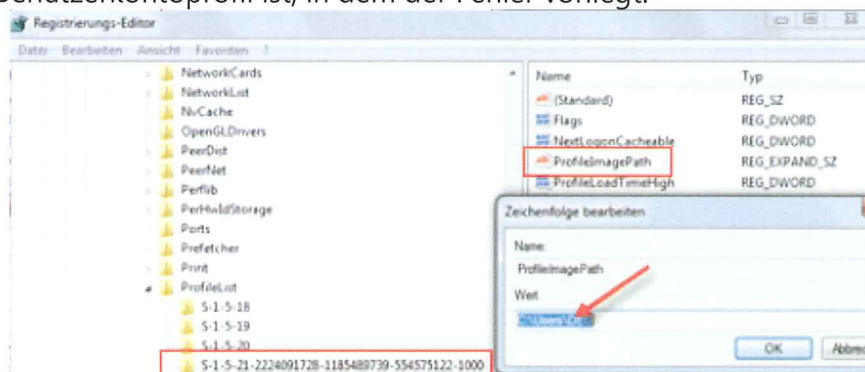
Benutzerkontoprofil ist, in dem der Fehler vorliegt.

Registrierungs-Editor

Datei Bearbeiten Ansicht Favoriten ?

NetworkCards
NetworkList
NvCache
OpenGLDrivers
PeerDist
PeerNet
Perflib
PerHwIdStorage
Ports
Prefetcher
Print
ProfileList
S-1-5-18
S-1-5-19
S-1-5-20
S-1-5-21-2224091728-1185489739-554575122-1000

| Name | Typ |
|---|---|
| (Standard) | REG_SZ |
| Flags | REG_DWORD |
| NextLogonCacheable | REG_DWORD |
| ProfileImagePath | REG_EXPAND_SZ |
| ProfileLoadTimeHigh | REG_DWORD |

Zeichenfolge bearbeiten

Name:
ProfileImagePath

Wert:
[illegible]

OK Abbre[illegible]